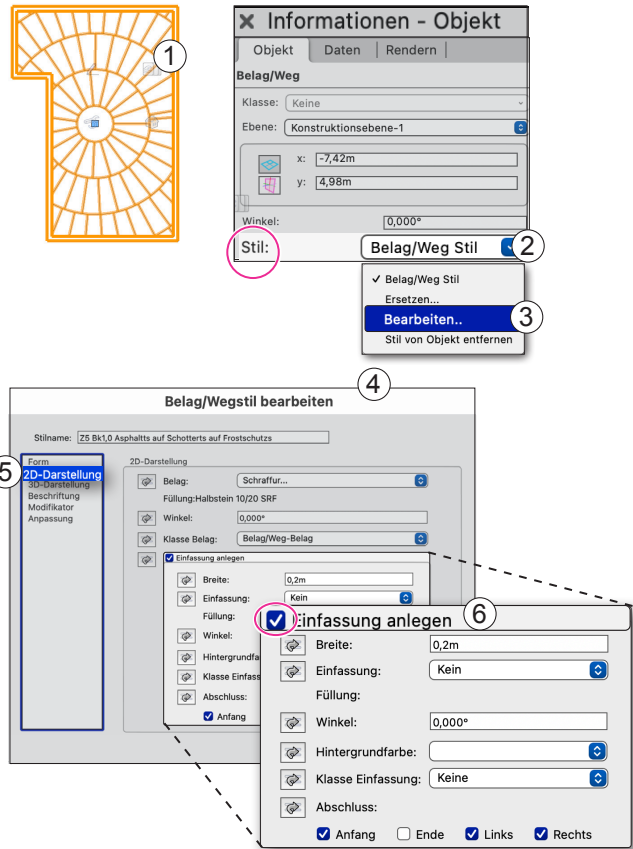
1

Informationen - Objekt

Objekt | Daten | Rendern

Belag/Weg

Klasse: Keine

Ebene: Konstruktionsebene-1

x: -7,42m

y: 4,98m

Winkel: 0,000°

Stil: Belag/Weg Stil

2

✓ Belag/Weg Stil
Ersetzen...
Bearbeiten..
Stil von Objekt entfernen

3

4

Belag/Wegstil bearbeiten

Stilname: Z5 Bk1,0 Asphallts auf Schotterts auf Frostschutzs

5

Form
2D-Darstellung
3D-Darstellung
Beschriftung
Modifikator
Anpassung

2D-Darstellung

Belag: Schraffur...

Füllung:Halbstein 10/20 SRF

Winkel: 0,000°

Klasse Belag: Belag/Weg-Belag

Einfassung anlegen

Breite: 0,2m

Einfassung: Kein

Füllung:

Winkel:

Hintergrundfa

Klasse Einfass

Abschluss:

Anfang

6

Einfassung anlegen

Breite: 0,2m

Einfassung: Kein

Füllung:

Winkel: 0,000°

Hintergrundfarbe:

Klasse Einfassung: Keine

Abschluss:

Anfang Ende Links Rechts